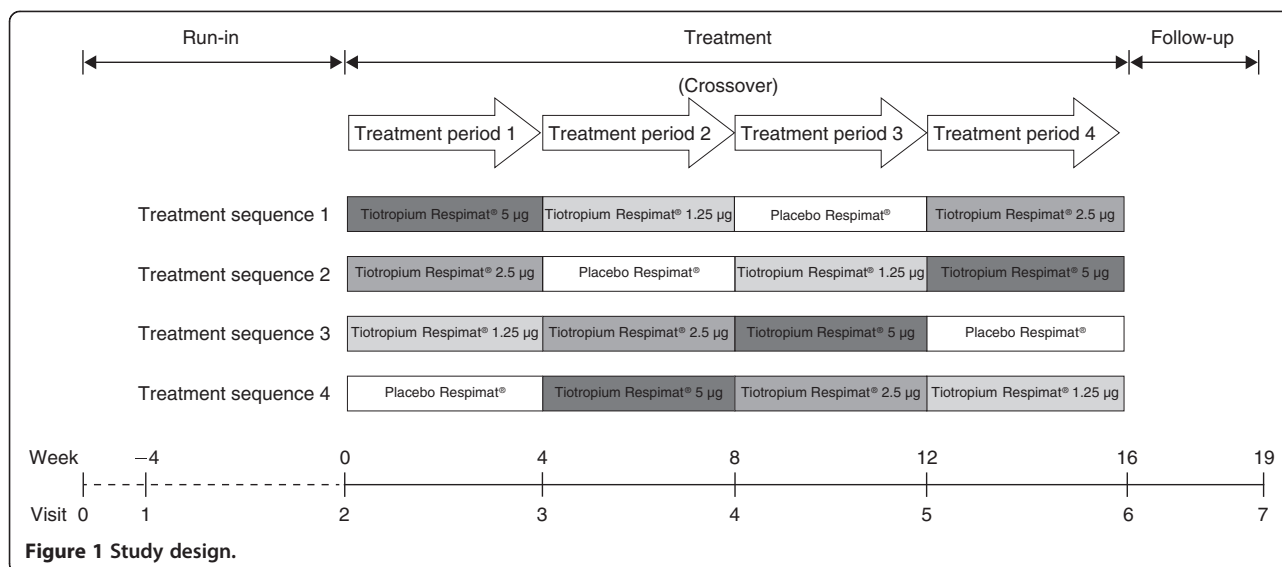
Run-in

Treatment

Follow-up

(Crossover)

Treatment period 1
Treatment period 2
Treatment period 3
Treatment period 4

| | | | | |
|---|---|---|---|---|
| Treatment sequence 1 | Tiotropium Respimat® 5 µg | Tiotropium Respimat® 1.25 µg | Placebo Respimat® | Tiotropium Respimat® 2.5 µg |
| Treatment sequence 2 | Tiotropium Respimat® 2.5 µg | Placebo Respimat® | Tiotropium Respimat® 1.25 µg | Tiotropium Respimat® 5 µg |
| Treatment sequence 3 | Tiotropium Respimat® 1.25 µg | Tiotropium Respimat® 2.5 µg | Tiotropium Respimat® 5 µg | Placebo Respimat® |
| Treatment sequence 4 | Placebo Respimat® | Tiotropium Respimat® 5 µg | Tiotropium Respimat® 2.5 µg | Tiotropium Respimat® 1.25 µg |

Week −4 0 4 8 12 16 19

Visit 0 1 2 3 4 5 6 7

**Figure 1 Study design.**